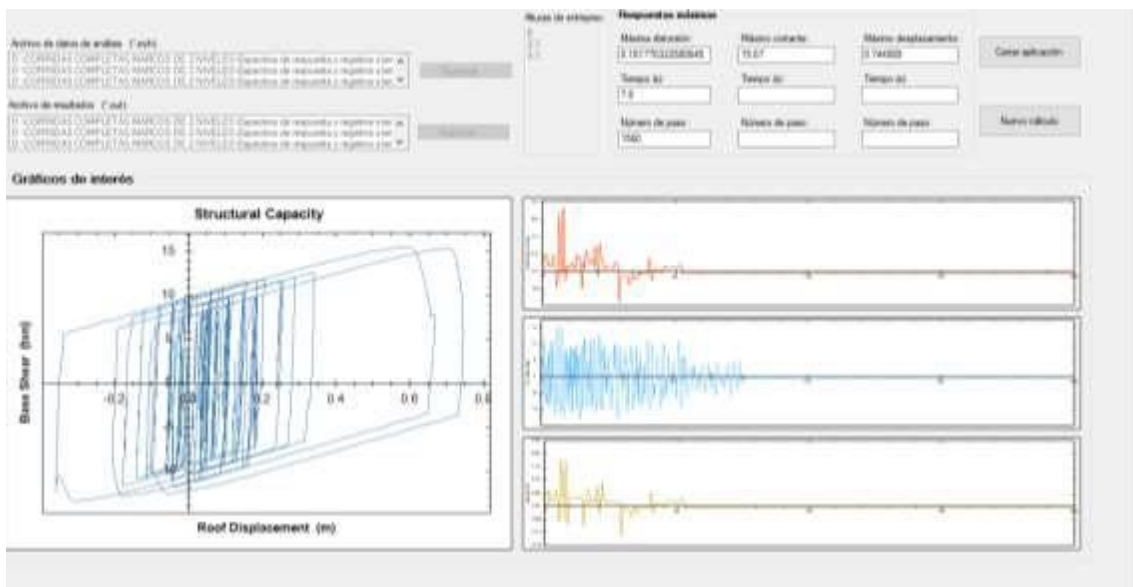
Archivo de datos de análisis (*.out)

D:\CORRIDAS COMPLETAS MARCOS DE 2 NIVELES\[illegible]
D:\CORRIDAS COMPLETAS MARCOS DE 2 NIVELES\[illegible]
D:\CORRIDAS COMPLETAS MARCOS DE 2 NIVELES\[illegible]

Archivo de resultados (*.out)

D:\CORRIDAS COMPLETAS MARCOS DE 2 NIVELES\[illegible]
D:\CORRIDAS COMPLETAS MARCOS DE 2 NIVELES\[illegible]
D:\CORRIDAS COMPLETAS MARCOS DE 2 NIVELES\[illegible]

Niveles de entrepiso

Respuestas máximas

Máxima distorsión
0.151775322580645

Máximo cortante
15.67

Máximo desplazamiento
0.744000

Tiempo (s)
7.8

Tiempo (s)

Tiempo (s)

Número de paso
1560

Número de paso

Número de paso

Cerrar aplicación

Nuevo cálculo

Gráficos de interés

Structural Capacity

15

10

-0.2

0.2

0.4

0.6

0.8

Base Shear (ton)

Roof Displacement (m)